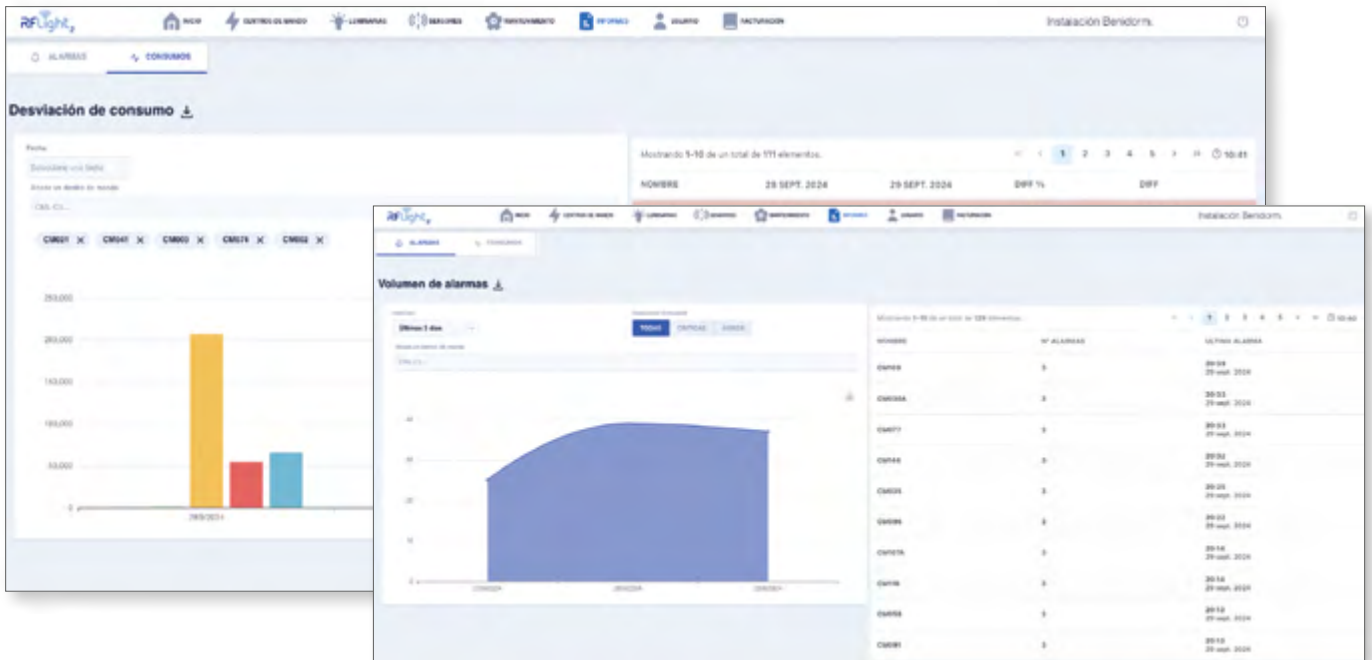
RFLight

INICIO CENTROS DE MANDO LUMINARIAS SENSORES MANTENIMIENTO INFORMES USUARIO FACTURACIÓN

Instalación Benidorm

ALARMAS CONSUMOS

Desviación de consumo

Fecha

Seleccione una fecha

Mostrando 1-10 de un total de 111 elementos.

1 2 3 4 5 10:41

| NOMBRE | 28 SEPT. 2024 | 29 SEPT. 2024 | DIFF % | DIFF |
|---|---|---|---|---|

CM021 CM047 CM003 CM074 CM032

250,000
200,000
150,000
100,000
50,000
0

29/9/2024

RFLight

INICIO CENTROS DE MANDO LUMINARIAS SENSORES MANTENIMIENTO INFORMES USUARIO FACTURACIÓN

Instalación Benidorm

ALARMAS CONSUMOS

Volumen de alarmas

Últimos 3 días

TODAS CRÍTICAS AVISOS

Mostrando 1-10 de un total de 128 elementos.

1 2 3 4 5

40
30
20
10
0

| NOMBRE | Nº ALARMAS | ÚLTIMA ALARMA |
|---|---|---|
| CM103 | 3 | 20:34 29 sept. 2024 |
| CM030A | 3 | 20:33 29 sept. 2024 |
| CM077 | 3 | 20:33 29 sept. 2024 |
| CM144 | 3 | 20:32 29 sept. 2024 |
| CM035 | 3 | 20:25 29 sept. 2024 |
| CM086 | 3 | 20:22 29 sept. 2024 |
| CM107A | 3 | 20:14 29 sept. 2024 |
| CM116 | 3 | 20:14 29 sept. 2024 |
| CM058 | 3 | 20:13 29 sept. 2024 |
| CM081 | 3 | 20:13 29 sept. 2024 |